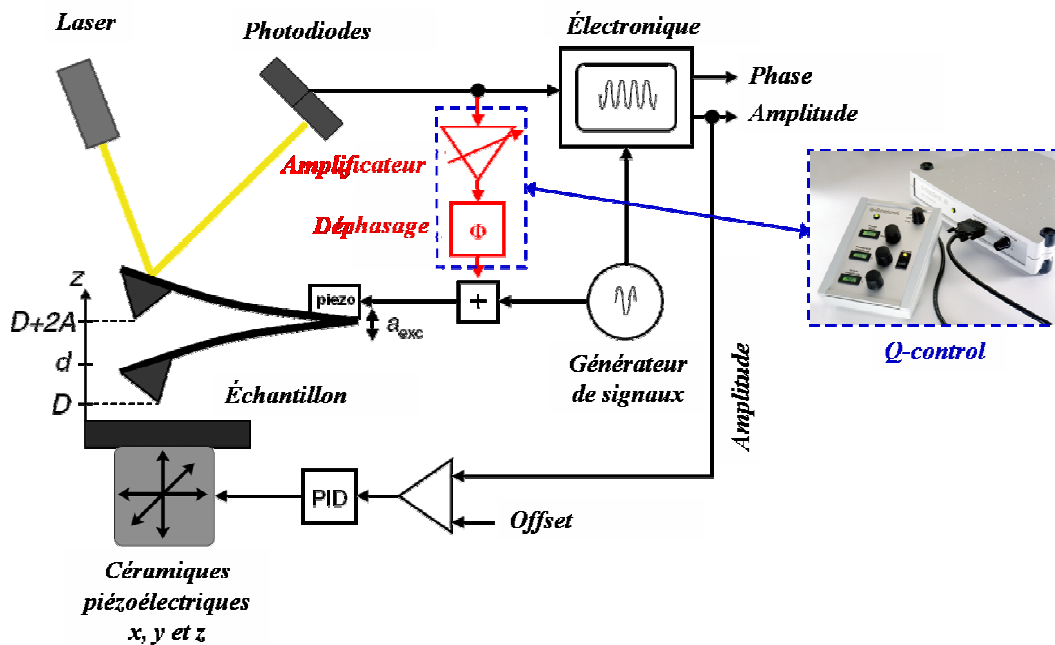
Laser

Photodiodes

Électronique

Phase

Amplitude

Amplificateur

Déphasage

Φ

z

D+2A

d

D

piezo

+

$a_{exc}$

Générateur de signaux

Échantillon

Amplitude

Q-control

PID

Offset

Céramiques piézoélectriques x, y et z